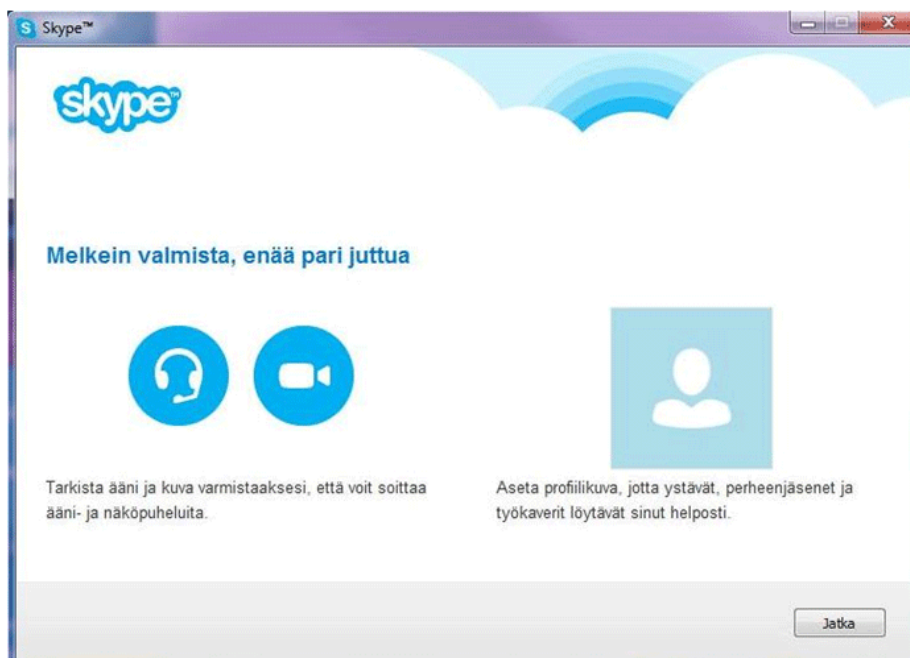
Skype™

skype

Melkein valmista, enää pari juttua

Tarkista ääni ja kuva varmistaaksesi, että voit soittaa ääni- ja näköpuheluita.

Aseta profiilikuva, jotta ystävät, perheenjäsenet ja työkaverit löytävät sinut helposti.

Jatka